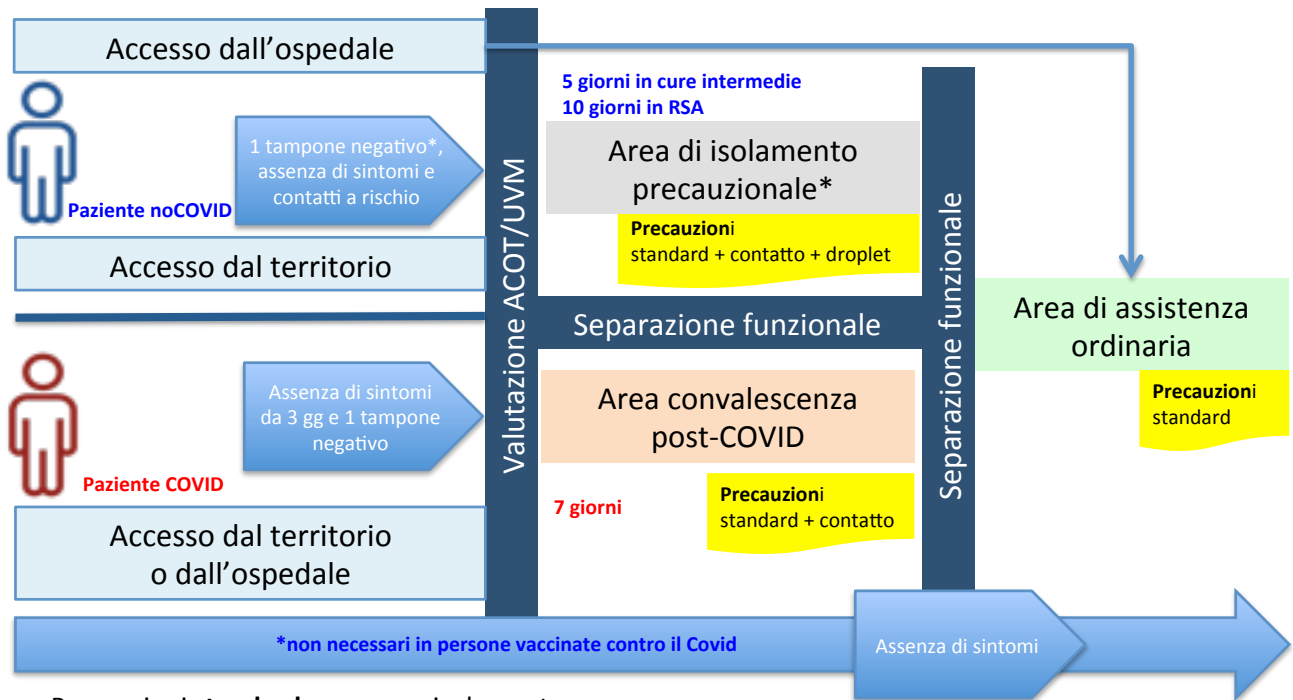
Accesso dall'ospedale

5 giorni in cure intermedie
10 giorni in RSA

Paziente noCOVID

1 tampone negativo*, assenza di sintomi e contatti a rischio

Valutazione ACOT/UVM

Area di isolamento precauzionale*

Precauzioni standard + contatto + droplet

Accesso dal territorio

Separazione funzionale

Separazione funzionale

Area di assistenza ordinaria

Precauzioni standard

Paziente COVID

Assenza di sintomi da 3 gg e 1 tampone negativo

Area convalescenza post-COVID

7 giorni

Precauzioni standard + contatto

Accesso dal territorio o dall'ospedale

*non necessari in persone vaccinate contro il Covid

Assenza di sintomi